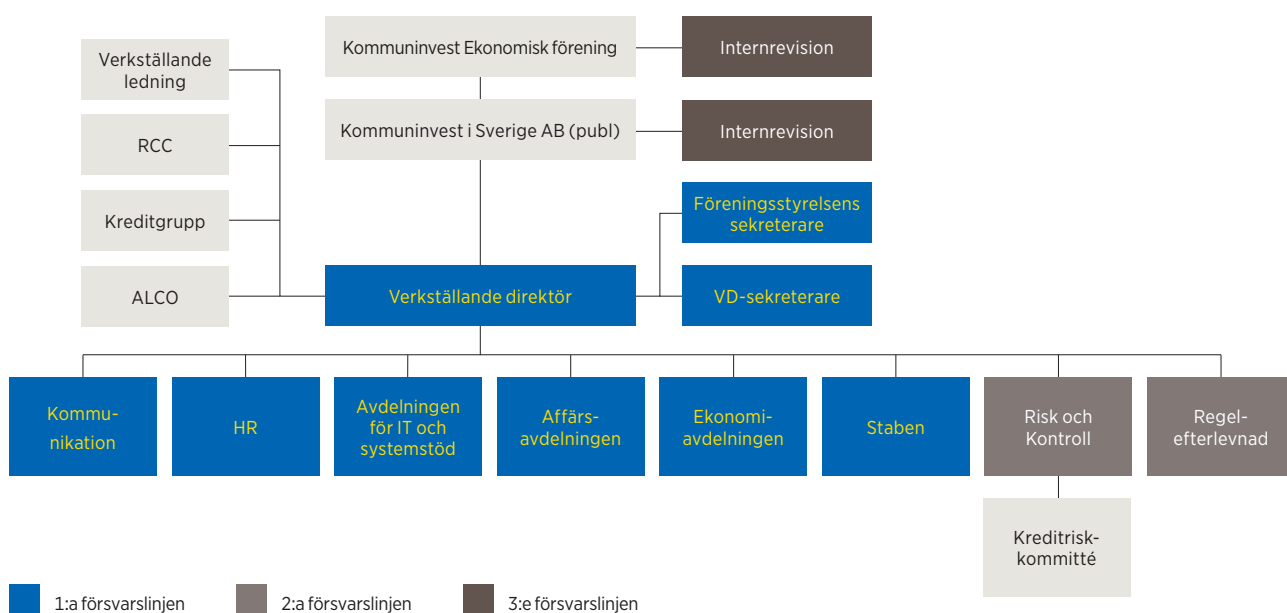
Verkställande ledning

RCC

Kreditgrupp

ALCO

Kommuninvest Ekonomisk förening

Internrevision

Kommuninvest i Sverige AB (publ)

Internrevision

Föreningsstyrelsens sekreterare

Verkställande direktör

VD-sekreterare

Kommunikation

HR

Avdelningen för IT och systemstöd

Affärsavdelningen

Ekonomiavdelningen

Staben

Risk och Kontroll

Regelefterlevnad

Kreditriskkommitté

1:a försvarslinjen

2:a försvarslinjen

3:e försvarslinjen